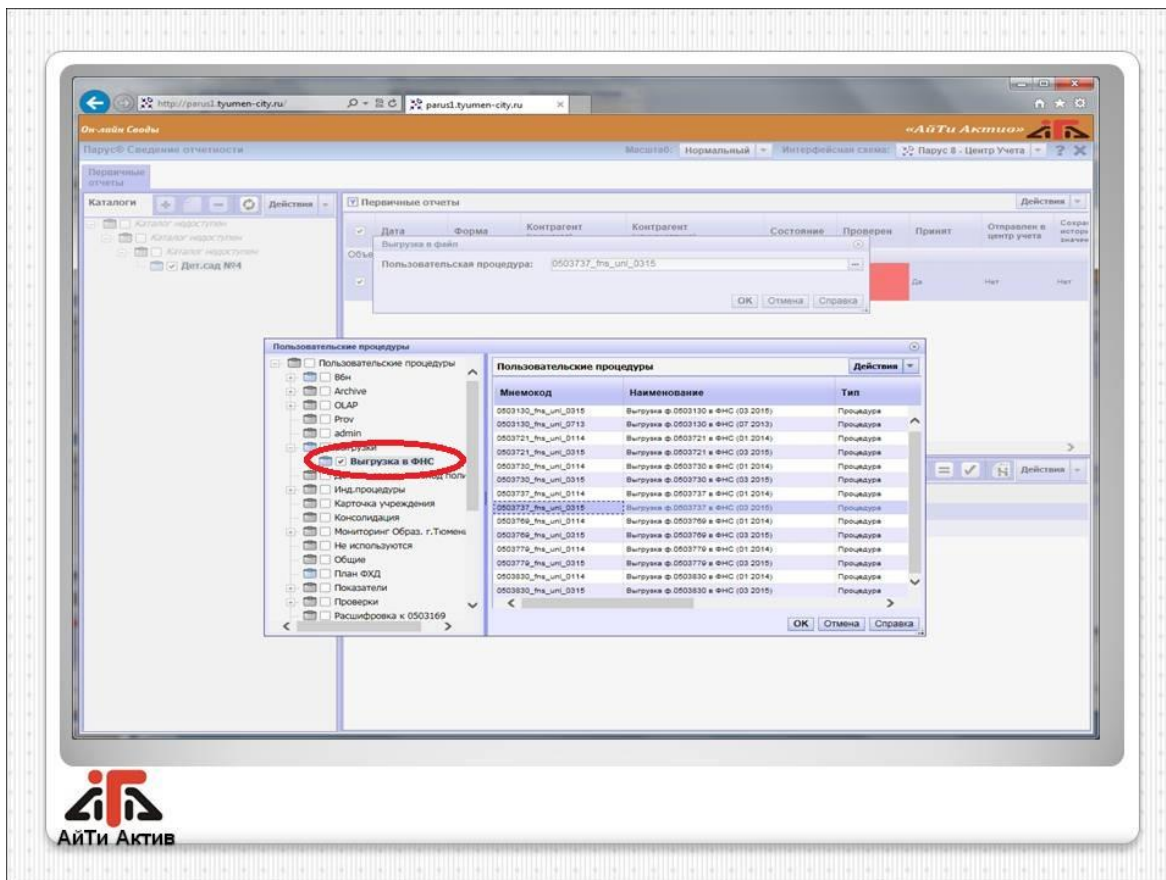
http://parus1.tyumen-city.ru/
parus1.tyumen-city.ru

Он-лайн Своды
«АйТи Актив»

Парус© Сведение отчетности
Масштаб: Нормальный
Интерфейсная схема: Парус 8 - Центр Учета

Первичные отчеты

Каталоги
Действия
Каталог недоступен
Каталог недоступен
Каталог недоступен
Дет.сад №4

Первичные отчеты
Действия

| Дата | Форма | Контрагент | Контрагент | Состояние | Проверен | Принят | Отправлен в центр учета | Сохра истори значен |
|---|---|---|---|---|---|---|---|---|
| | | | | | | Да | Нет | Нет |

Выгрузка в файл
Пользовательская процедура: 0503737_fns_uni_0315
OK Отмена Справка

Пользовательские процедуры
Пользовательские процедуры
Вбн
Archive
OLAP
Prov
admin
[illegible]рузки
Выгрузка в ФНС
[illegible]
Инд.процедуры
Карточка учреждения
Консолидация
Мониторинг Образ. г.Тюмень
Не используются
Общие
План ФХД
Показатели
Проверки
Расшифровка к 0503169

Пользовательские процедуры
Действия

| Мнемокод | Наименование | Тип |
|---|---|---|
| 0503130_fns_uni_0315 | Выгрузка ф.0503130 в ФНС (03 2015) | Процедура |
| 0503130_fns_uni_0713 | Выгрузка ф.0503130 в ФНС (07 2013) | Процедура |
| 0503721_fns_uni_0114 | Выгрузка ф.0503721 в ФНС (01 2014) | Процедура |
| 0503721_fns_uni_0315 | Выгрузка ф.0503721 в ФНС (03 2015) | Процедура |
| 0503730_fns_uni_0114 | Выгрузка ф.0503730 в ФНС (01 2014) | Процедура |
| 0503730_fns_uni_0315 | Выгрузка ф.0503730 в ФНС (03 2015) | Процедура |
| 0503737_fns_uni_0114 | Выгрузка ф.0503737 в ФНС (01 2014) | Процедура |
| 0503737_fns_uni_0315 | Выгрузка ф.0503737 в ФНС (03 2015) | Процедура |
| 0503769_fns_uni_0114 | Выгрузка ф.0503769 в ФНС (01 2014) | Процедура |
| 0503769_fns_uni_0315 | Выгрузка ф.0503769 в ФНС (03 2015) | Процедура |
| 0503779_fns_uni_0114 | Выгрузка ф.0503779 в ФНС (01 2014) | Процедура |
| 0503779_fns_uni_0315 | Выгрузка ф.0503779 в ФНС (03 2015) | Процедура |
| 0503830_fns_uni_0114 | Выгрузка ф.0503830 в ФНС (01 2014) | Процедура |
| 0503830_fns_uni_0315 | Выгрузка ф.0503830 в ФНС (03 2015) | Процедура |

OK Отмена Справка
Действия

АйТи Актив